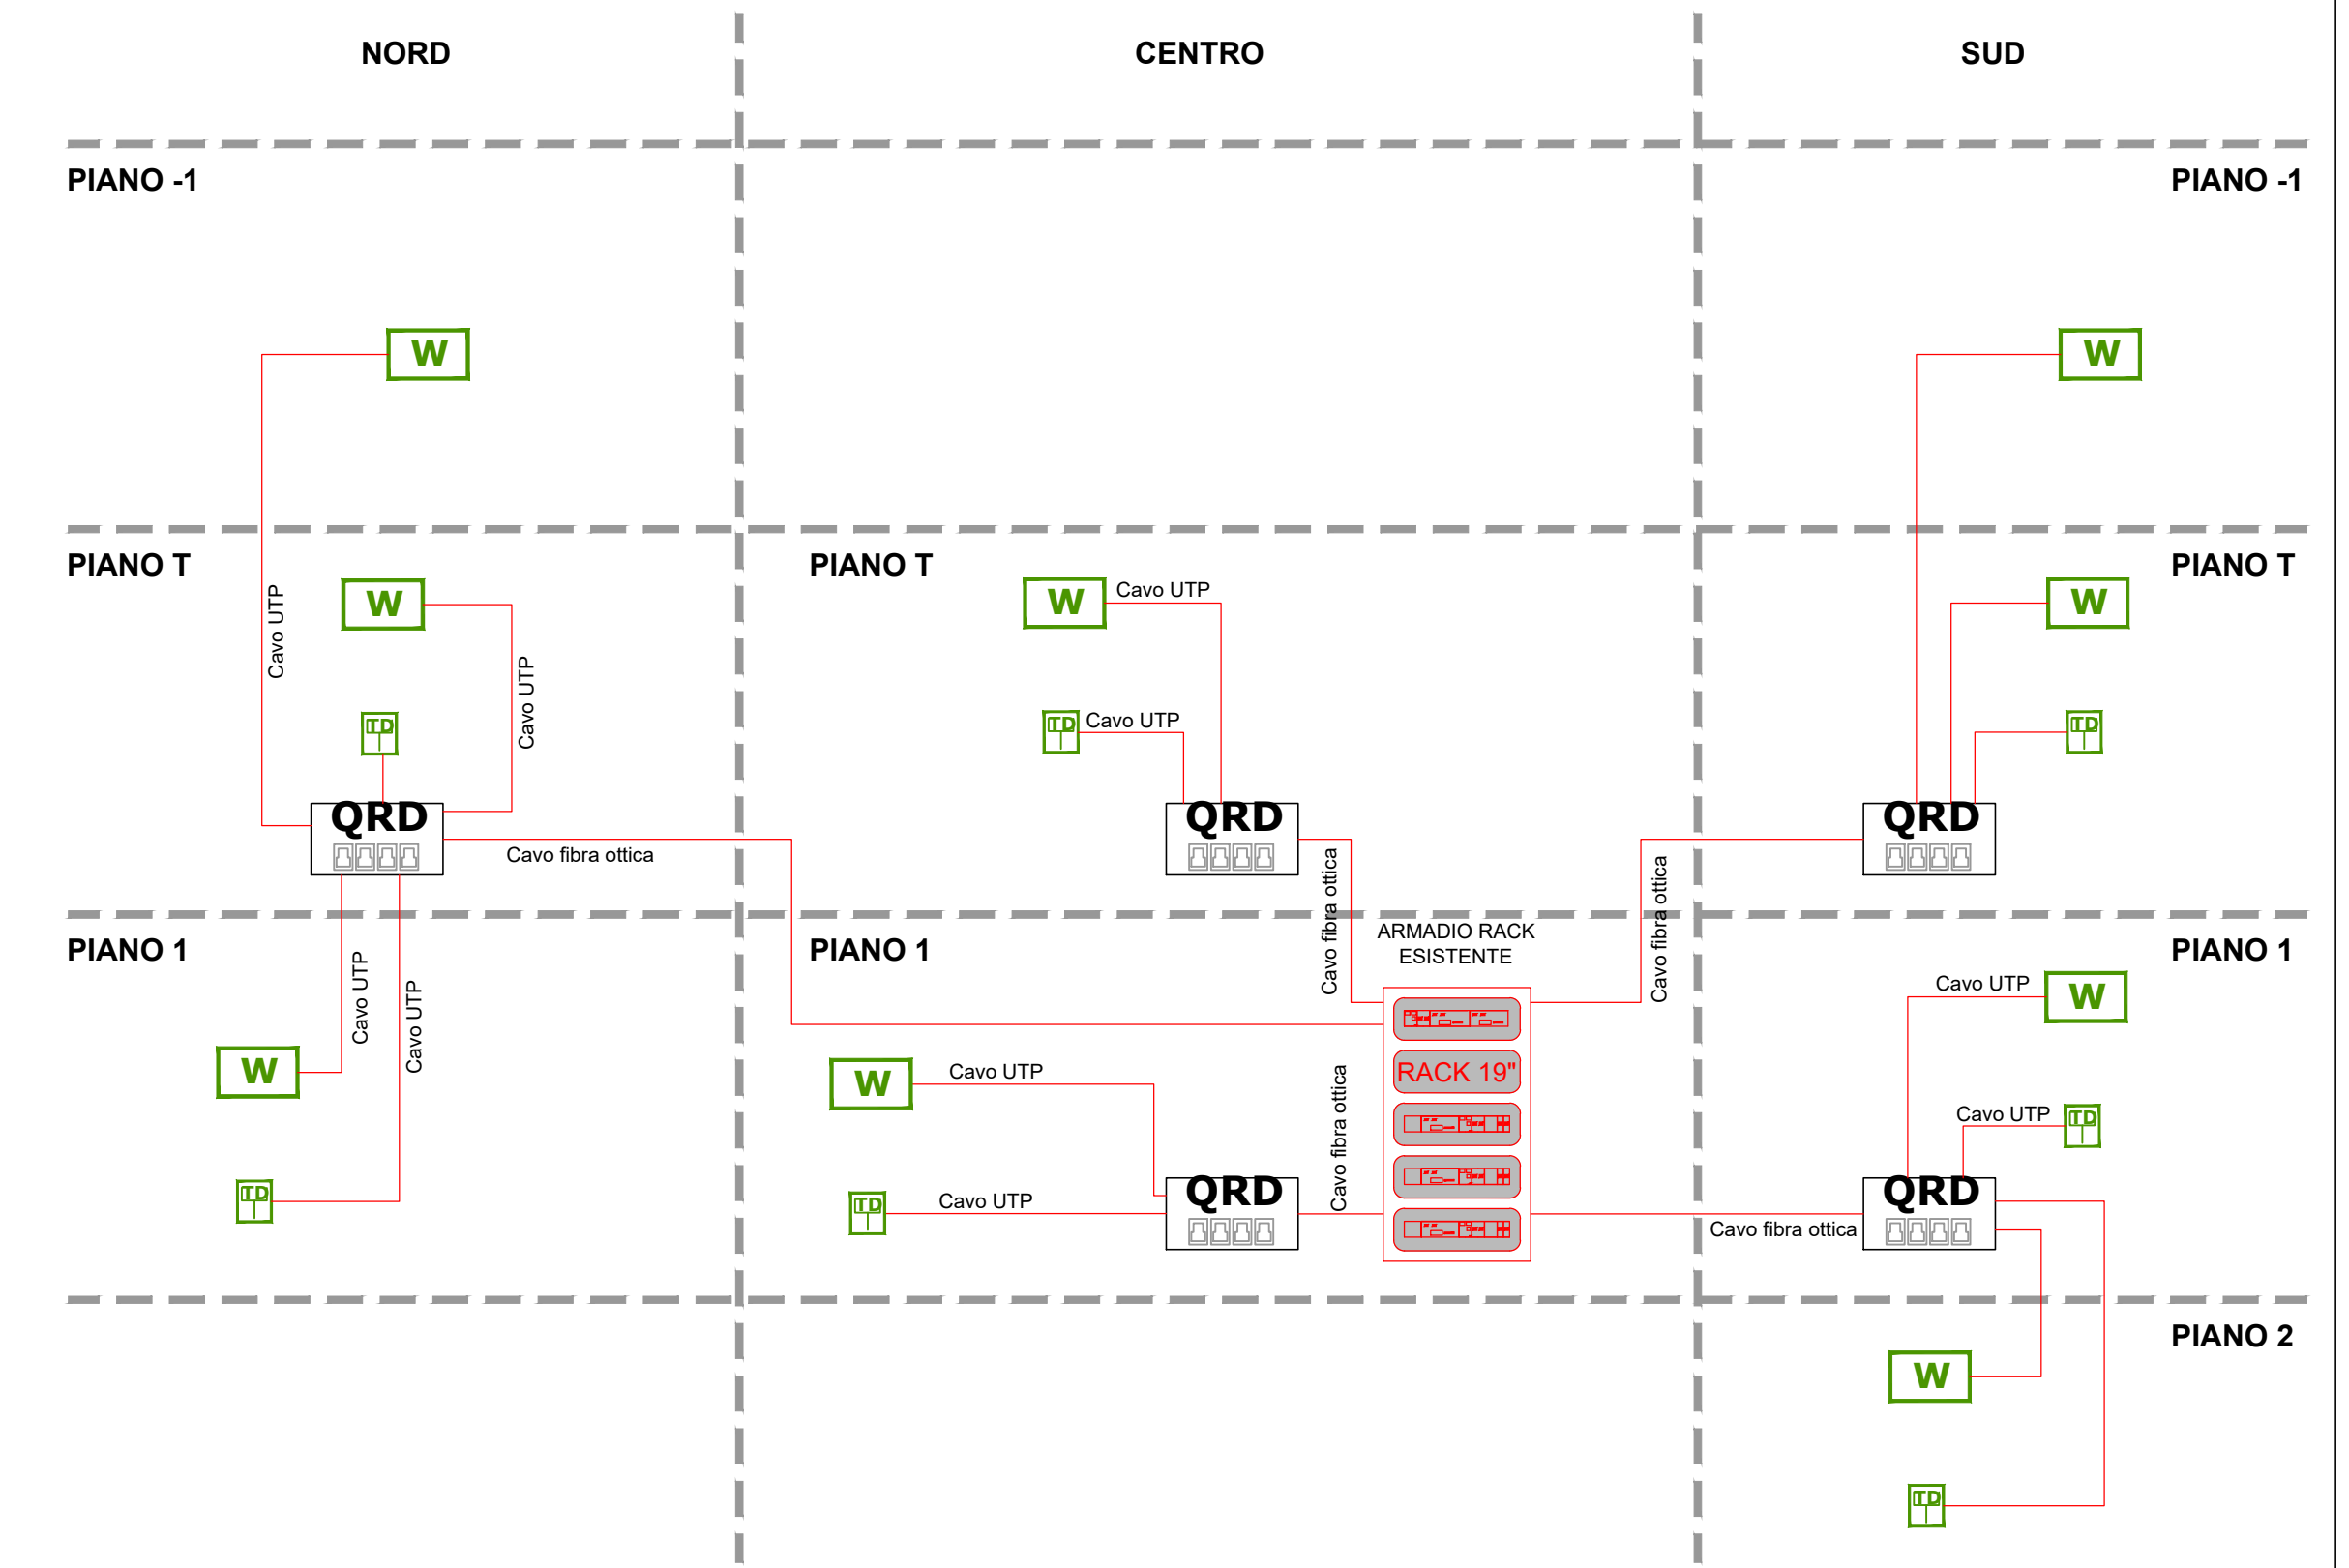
NORD

CENTRO

SUD

PIANO -1

PIANO -1

W

W

PIANO T

PIANO T

PIANO T

Cavo UTP

W

W

Cavo UTP

W

Cavo UTP

W

TD

Cavo UTP

TD

Cavo UTP

TD

QRD

QRD

QRD

Cavo fibra ottica

Cavo fibra ottica

Cavo fibra ottica

PIANO 1

PIANO 1

ARMADIO RACK ESISTENTE

PIANO 1

Cavo UTP

Cavo UTP

Cavo UTP

W

W

RACK 19"

W

Cavo UTP

Cavo fibra ottica

Cavo UTP

TD

TD

TD

Cavo UTP

QRD

QRD

Cavo fibra ottica

PIANO 2

W

TD